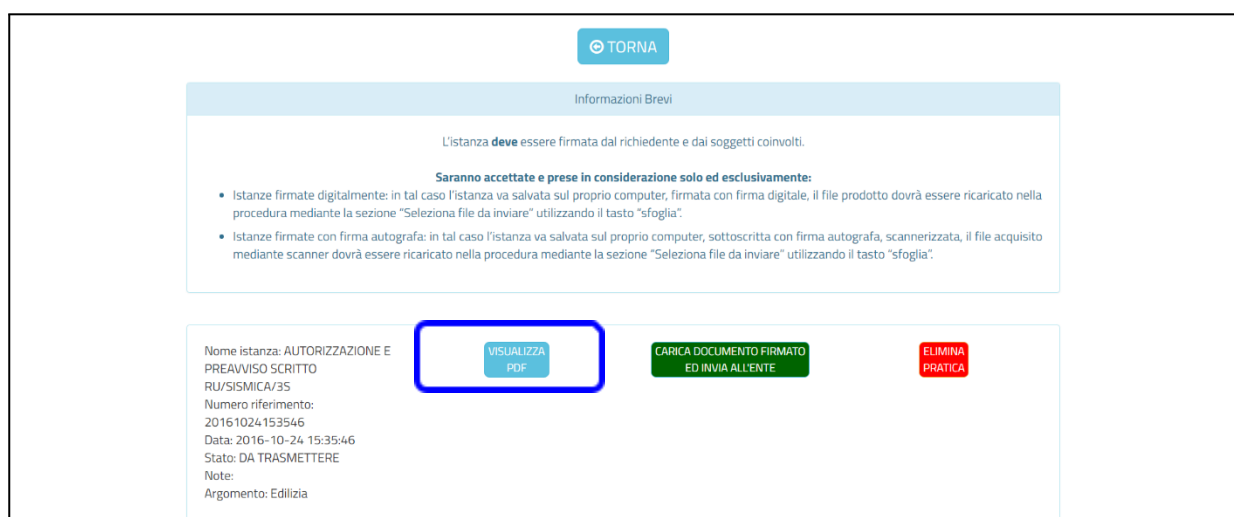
TORNA

Informazioni Brevi

L'istanza **deve** essere firmata dal richiedente e dai soggetti coinvolti.

**Saranno accettate e prese in considerazione solo ed esclusivamente:**

- Istanze firmate digitalmente: in tal caso l'istanza va salvata sul proprio computer, firmata con firma digitale, il file prodotto dovrà essere ricaricato nella procedura mediante la sezione "Seleziona file da inviare" utilizzando il tasto "sfoglia".
- Istanze firmate con firma autografa: in tal caso l'istanza va salvata sul proprio computer, sottoscritta con firma autografa, scannerizzata, il file acquisito mediante scanner dovrà essere ricaricato nella procedura mediante la sezione "Seleziona file da inviare" utilizzando il tasto "sfoglia".

Nome istanza: AUTORIZZAZIONE E PREAVVISO SCRITTO RU/SISMICA/3S
Numero riferimento: 20161024153546
Data: 2016-10-24 15:35:46
Stato: DA TRASMETTERE
Note:
Argomento: Edilizia

VISUALIZZA PDF

CARICA DOCUMENTO FIRMATO ED INVIA ALL'ENTE

ELIMINA PRATICA